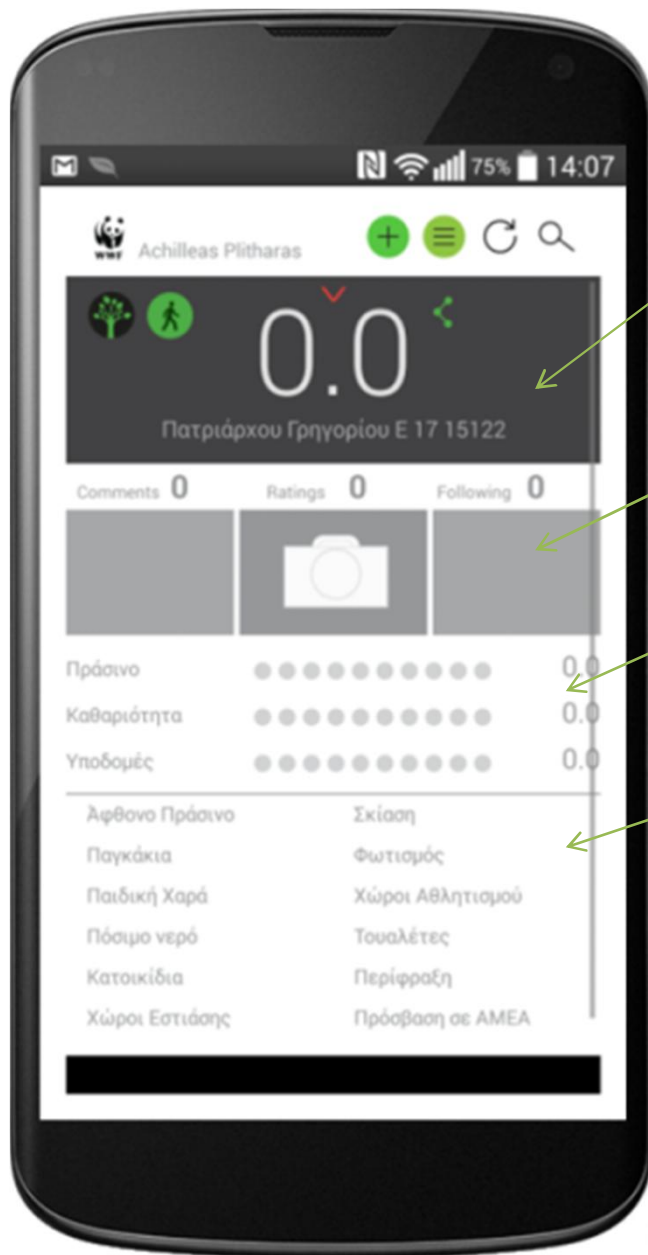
75% 14:07

WWF Achilleas Plitharas

0.0

Πατριάρχου Γρηγορίου Ε 17 15122

Comments 0 Ratings 0 Following 0

Πράσινο 0.0
Καθαριότητα 0.0
Υποδομές 0.0

Άφθονο Πράσινο
Σκίαση
Παγκάκια
Φωτισμός
Παιδική Χαρά
Χώροι Αθλητισμού
Πόσιμο νερό
Τουαλέτες
Κατοικίδια
Περίφραξη
Χώροι Εστίασης
Πρόσβαση σε ΑΜΕΑ